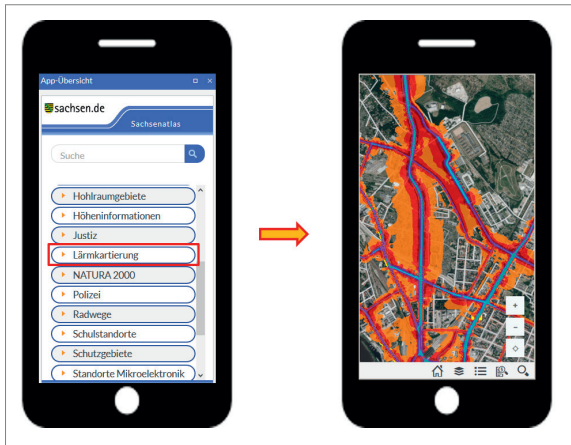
App-Übersicht

sachsen.de

Sachsenatlas

Suche

Hohlraumgebiete

Höheninformationen

Justiz

Lärmkartierung

NATURA 2000

Polizei

Radwege

Schulstandorte

Schutzgebiete

Standorte Mikroelektronik

+

-